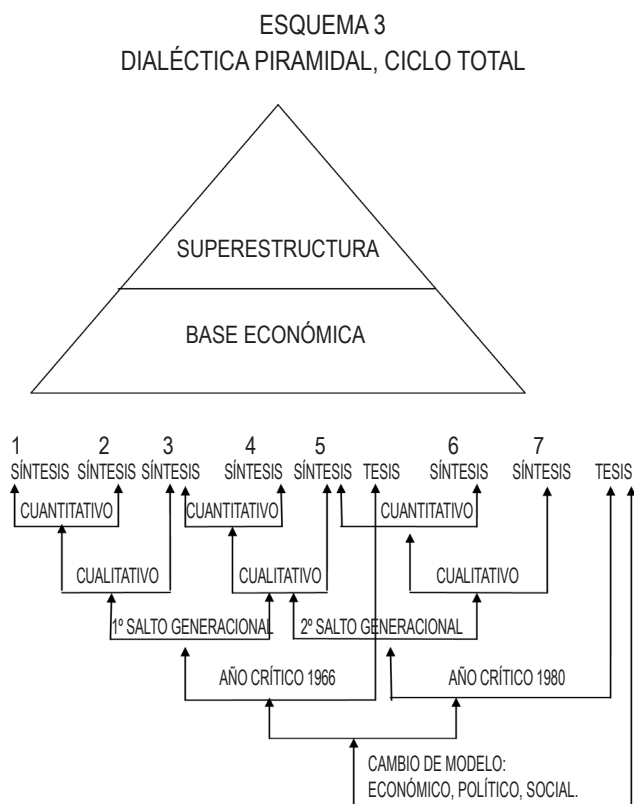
ESQUEMA 3
DIALÉCTICA PIRAMIDAL, CICLO TOTAL

SUPERESTRUCTURA

BASE ECONÓMICA

1 SÍNTESIS 2 SÍNTESIS 3 SÍNTESIS 4 SÍNTESIS 5 SÍNTESIS TESIS 6 SÍNTESIS 7 SÍNTESIS TESIS

CUANTITATIVO CUANTITATIVO CUANTITATIVO

CUALITATIVO CUALITATIVO CUALITATIVO

1º SALTO GENERACIONAL 2º SALTO GENERACIONAL

AÑO CRÍTICO 1966 AÑO CRÍTICO 1980

CAMBIO DE MODELO: ECONÓMICO, POLÍTICO, SOCIAL.